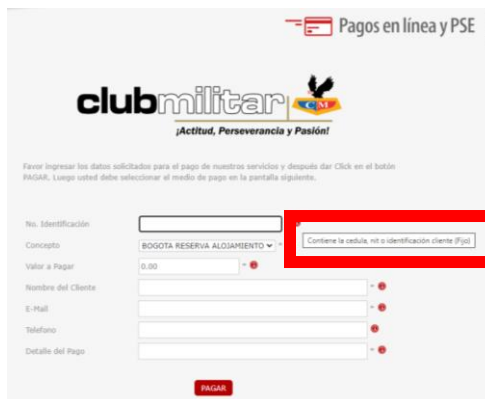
Pagos en línea y PSE

clubmilitar CM

¡Actitud, Perseverancia y Pasión!

Favor ingresar los datos solicitados para el pago de nuestros servicios y después dar Click en el botón PAGAR. Luego usted debe seleccionar el medio de pago en la pantalla siguiente.

No. Identificación

Contiene la cedula, nit o identificación cliente (Fijo)

Concepto BOGOTA RESERVA ALOJAMIENTO *

Valor a Pagar 0.00 *

Nombre del Cliente *

E-Mail *

Telefono

Detalle del Pago *

PAGAR